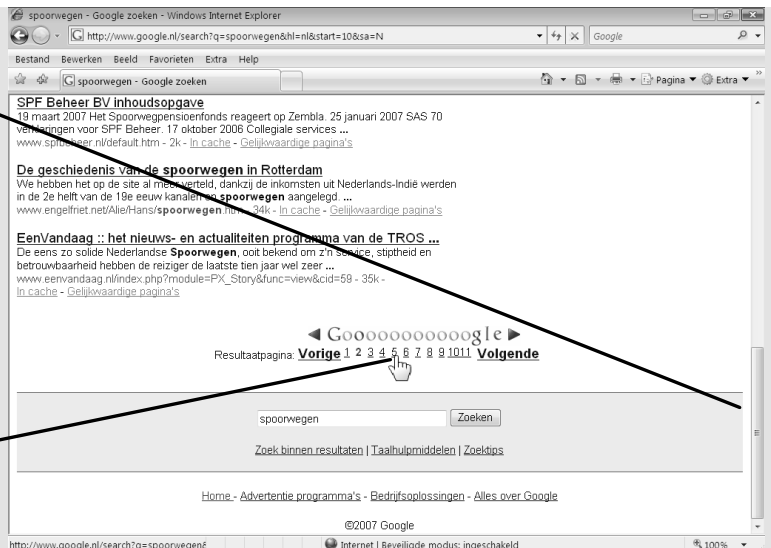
spoorwegen - Google zoeken - Windows Internet Explorer

http://www.google.nl/search?q=spoorwegen&hl=nl&start=10&sa=N

Google

Bestand Bewerken Beeld Favorieten Extra Help

spoorwegen - Google zoeken

Pagina ▼ Extra ▼

SPF Beheer BV inhoudsopgave
19 maart 2007 Het Spoorwegpensioenfonds reageert op Zembla. 25 januari 2007 SAS 70 verklaringen voor SPF Beheer. 17 oktober 2006 Collegiale services ...
www.spfbeheer.nl/default.htm - 2k - In cache - Gelijkwaardige pagina's

De geschiedenis van de spoorwegen in Rotterdam
We hebben het op de site al meer verteld, dankzij de inkomsten uit Nederlands-Indië werden in de 2e helft van de 19e eeuw kanalen en spoorwegen aangelegd. ...
www.engelfriet.net/Alie/Hans/spoorwegen.htm - 34k - In cache - Gelijkwaardige pagina's

EenVandaag :: het nieuws- en actualiteiten programma van de TROS ...
De eens zo solide Nederlandse Spoorwegen, ooit bekend om z'n service, stiptheid en betrouwbaarheid hebben de reiziger de laatste tien jaar wel zeer ...
www.eenvandaag.nl/index.php?module=PX_Story&func=view&cid=59 - 35k -
In cache - Gelijkwaardige pagina's

◀ Goooooooooooogle ▶
Resultaatpagina: Vorige 1 2 3 4 5 6 7 8 9 10 11 Volgende

spoorwegen Zoeken

Zoek binnen resultaten | Taalhulpmiddelen | Zoektips

Home - Advertentie programma's - Bedrijfsoplossingen - Alles over Google

©2007 Google

http://www.google.nl/search?q=spoorwegen&

Internet | Beveiligde modus: ingeschakeld

100%